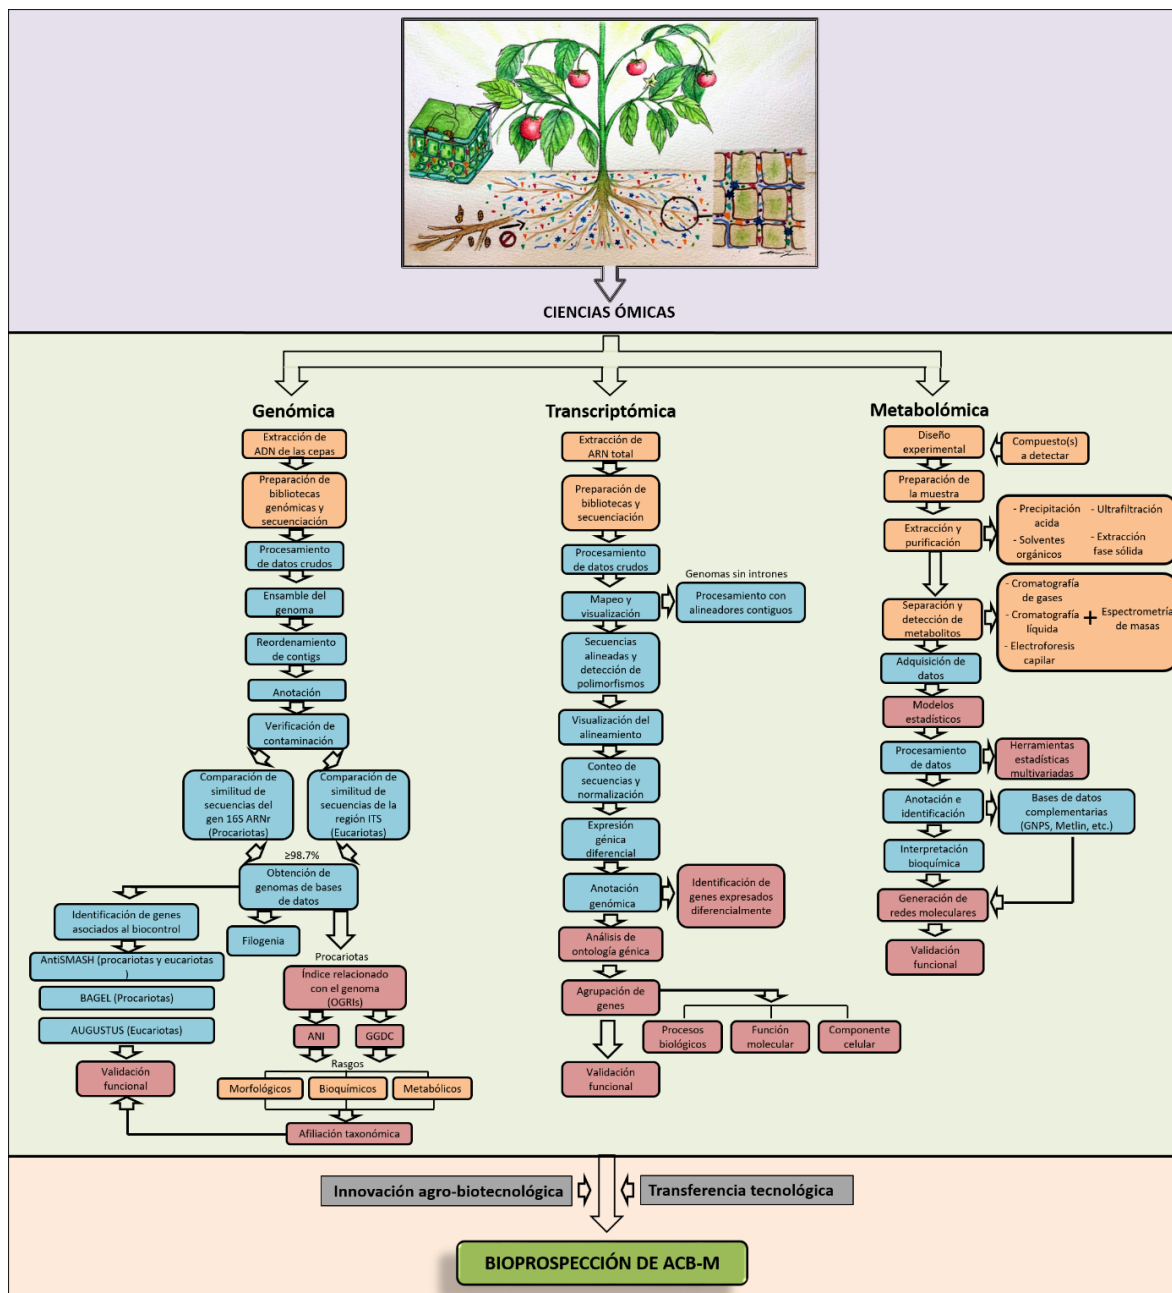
CIENCIAS ÓMICAS

Genómica

Extracción de ADN de las cepas

Preparación de bibliotecas genómicas y secuenciación

Procesamiento de datos crudos

Ensamble del genoma

Reordenamiento de contigs

Anotación

Verificación de contaminación

Comparación de similitud de secuencias del gen 16S ARNr (Procariotas)

Comparación de similitud de secuencias de la región ITS (Eucariotas)

≥98.7%

Obtención de genomas de bases de datos

Identificación de genes asociados al biocontrol

Filogenia

AntiSMASH (procariotas y eucariotas)

BAGEL (Procariotas)

AUGUSTUS (Eucariotas)

Validación funcional

Procariotas

Índice relacionado con el genoma (OGRIs)

ANI

GGDC

Rasgos

Morfológicos

Bioquímicos

Metabólicos

Afiliación taxonómica

Transcriptómica

Extracción de ARN total

Preparación de bibliotecas y secuenciación

Procesamiento de datos crudos

Genomas sin intrones

Mapeo y visualización

Procesamiento con alineadores contiguos

Secuencias alineadas y detección de polimorfismos

Visualización del alineamiento

Conteo de secuencias y normalización

Expresión génica diferencial

Anotación genómica

Identificación de genes expresados diferencialmente

Análisis de ontología génica

Agrupación de genes

Procesos biológicos

Función molecular

Componente celular

Validación funcional

Metabolómica

Diseño experimental

Compuesto(s) a detectar

Preparación de la muestra

Extracción y purificación

- Precipitación acida
- Solventes orgánicos
- Ultrafiltración
- Extracción fase sólida

Separación y detección de metabolitos

- Cromatografía de gases
- Cromatografía líquida
- Electroforesis capilar

+

Espectrometría de masas

Adquisición de datos

Modelos estadísticos

Procesamiento de datos

Herramientas estadísticas multivariadas

Anotación e identificación

Bases de datos complementarias (GNPS, Metlin, etc.)

Interpretación bioquímica

Generación de redes moleculares

Validación funcional

Innovación agro-biotecnológica

Transferencia tecnológica

BIOPROSPECCIÓN DE ACB-M